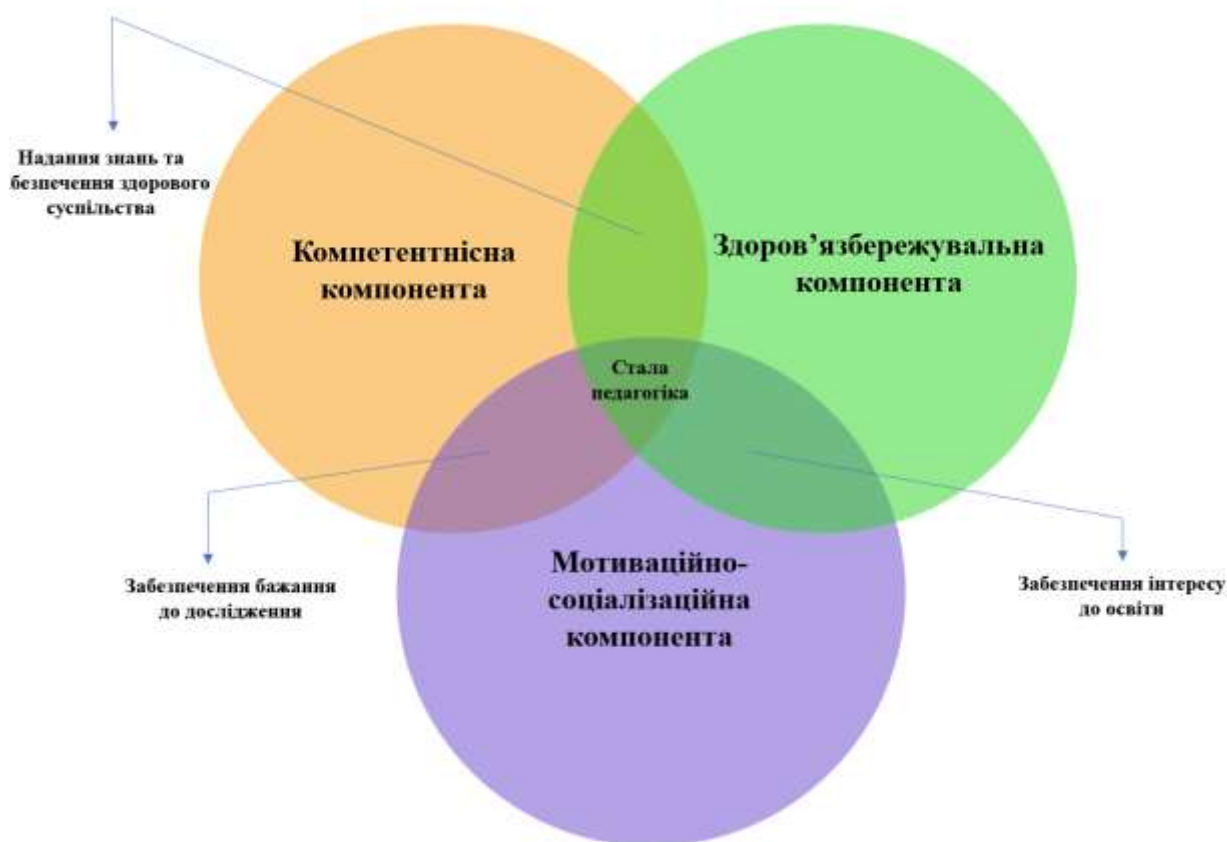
Надання знань та безпечення здорового суспільства

Компетентнісна компонента

Здоров’язбережувальна компонента

Стала педагогіка

Забезпечення бажання до дослідження

Мотиваційно-соціалізаційна компонента

Забезпечення інтересу до освіти